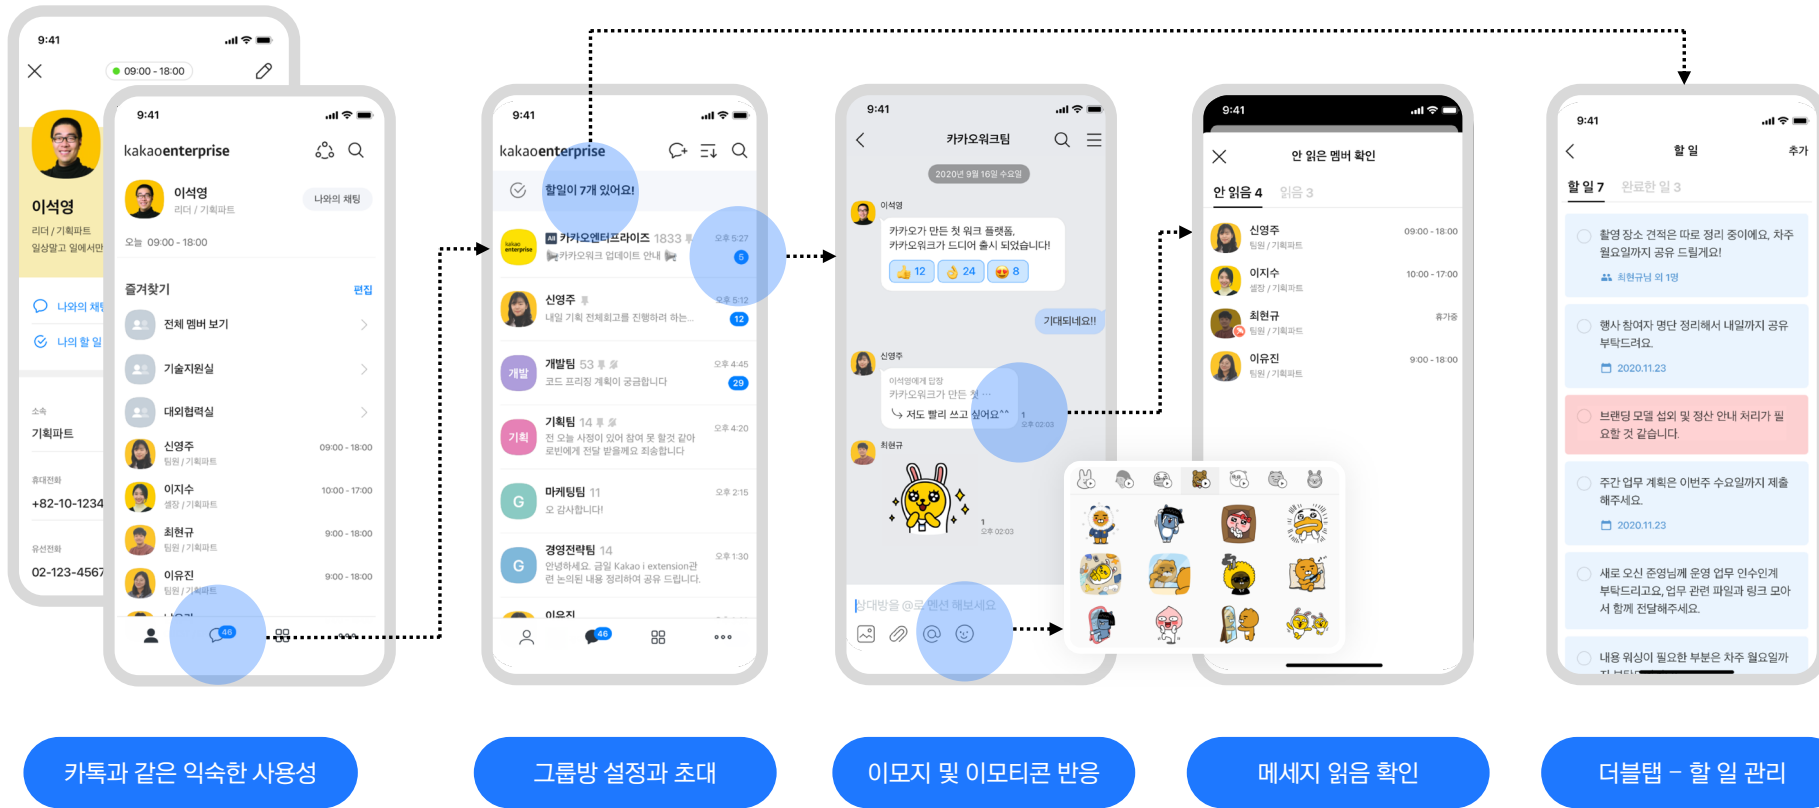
9:41
09:00 - 18:00
이석영
리더 / 기획파트
일상말고 일에서만
나와의 채팅
나의 할 일
소속
기획파트
휴대전화
+82-10-1234
유선전화
02-123-4567

9:41
kakaoenterprise
이석영
리더 / 기획파트
나와의 채팅
오늘 09:00 - 18:00
즐겨찾기
편집
전체 멤버 보기
기술지원실
대외협력실
신영주
팀원 / 기획파트
09:00 - 18:00
이지수
셀장 / 기획파트
10:00 - 17:00
최현규
팀원 / 기획파트
9:00 - 18:00
이유진
팀원 / 기획파트
9:00 - 18:00
46

9:41
kakaoenterprise
할일이 7개 있어요!
카카오엔터프라이즈 1833
카카오워크 업데이트 안내
오후 5:27
5
신영주
내일 기획 전체회고를 진행하려 하는...
오후 5:12
12
개발팀 53
코드 프리징 계획이 궁금합니다
오후 4:45
29
기획팀 14
전 오늘 사정이 있어 참여 못 할것 같아 로빈에게 전달 받을께요 죄송합니다
오후 4:20
마케팅팀 11
오 감사합니다!
오후 2:15
경영전략팀 14
안녕하세요. 금일 Kakao i extension관련 논의된 내용 정리하여 공유 드립니다.
오후 1:30
이유진
46

9:41
카카오워크팀
2020년 9월 16일 수요일
이석영
카카오가 만든 첫 워크 플랫폼, 카카오워크가 드디어 출시 되었습니다!
12
24
8
기대되네요!!
신영주
이석영에게 답장
카카오워크가 만든 첫 ...
저도 빨리 쓰고 싶어요^^
1
오후 02:03
최현규
1
오후 02:03
상대방을 @로 멘션 해보세요

9:41
안 읽은 멤버 확인
안 읽음 4
읽음 3
신영주
팀원 / 기획파트
09:00 - 18:00
이지수
셀장 / 기획파트
10:00 - 17:00
최현규
팀원 / 기획파트
휴가중
이유진
팀원 / 기획파트
9:00 - 18:00

9:41
할 일
추가
할 일 7
완료한 일 3
촬영 장소 견적은 따로 정리 중이에요. 차주 월요일까지 공유 드릴게요!
최현규님 외 1명
행사 참여자 명단 정리해서 내일까지 공유 부탁드려요.
2020.11.23
브랜딩 모델 섭외 및 정산 안내 처리가 필요할 것 같습니다.
주간 업무 계획은 이번주 수요일까지 제출해주세요.
2020.11.23
새로 오신 준영님께 운영 업무 인수인계 부탁드리고요, 업무 관련 파일과 링크 모아서 함께 전달해주세요.
내용 워싱이 필요한 부분은 차주 월요일까

카톡과 같은 익숙한 사용성
그룹방 설정과 초대
이모지 및 이모티콘 반응
메세지 읽음 확인
더블탭 – 할 일 관리